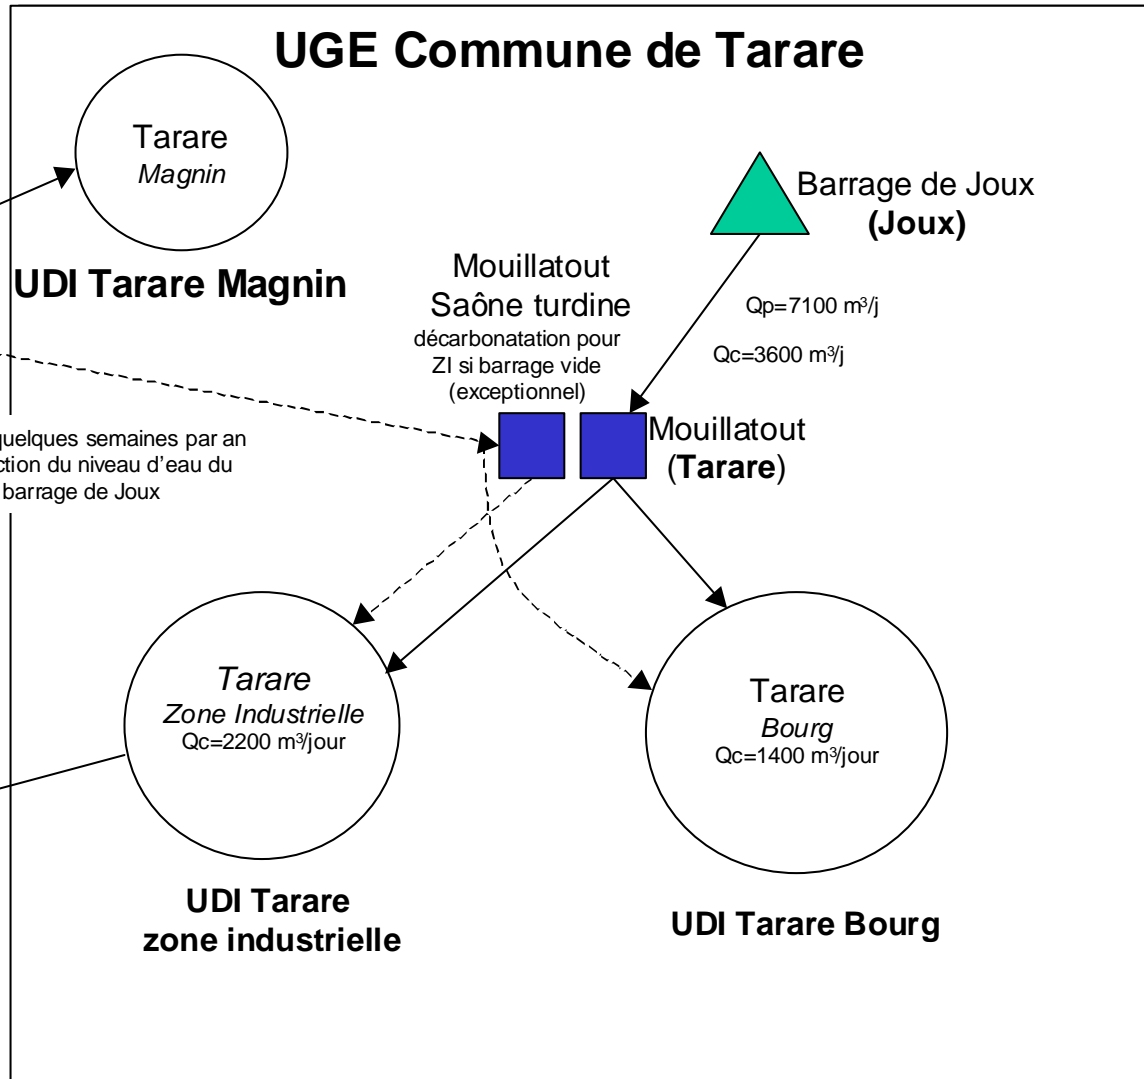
UGE Commune de Tarare

Tarare
Magnin

UDI Tarare Magnin

Barrage de Joux
(Joux)

Mouillatout
Saône turdine
décarbonatation pour ZI si barrage vide (exceptionnel)

Qp=7100 m³/j

Qc=3600 m³/j

quelques semaines par an
ction du niveau d'eau du
barrage de Joux

Mouillatout
(Tarare)

Tarare
Zone Industrielle
Qc=2200 m³/jour

Tarare
Bourg
Qc=1400 m³/jour

UDI Tarare
zone industrielle

UDI Tarare Bourg